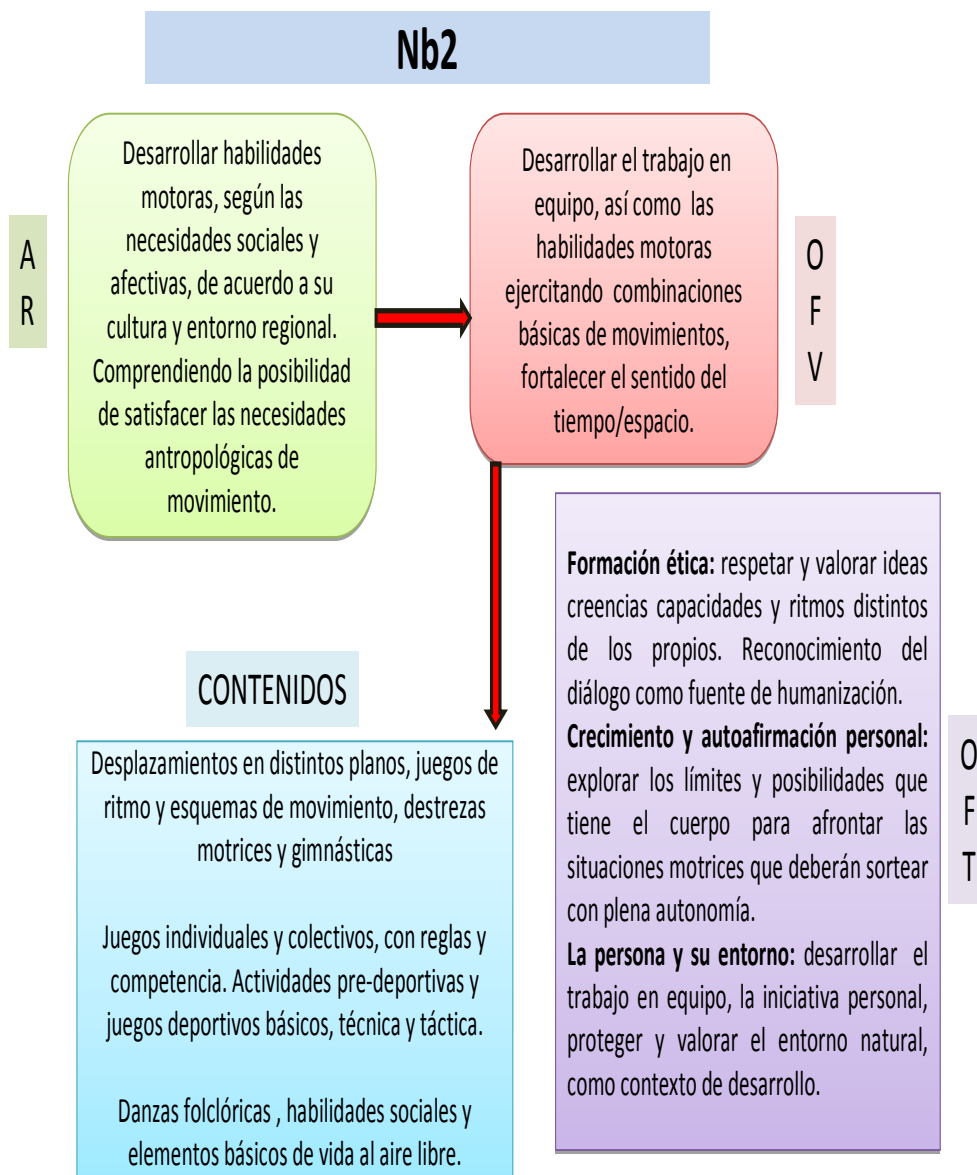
Nb2

A
R

Desarrollar habilidades motoras, según las necesidades sociales y afectivas, de acuerdo a su cultura y entorno regional. Comprendiendo la posibilidad de satisfacer las necesidades antropológicas de movimiento.

Desarrollar el trabajo en equipo, así como las habilidades motoras ejercitando combinaciones básicas de movimientos, fortalecer el sentido del tiempo/espacio.

O
F
V

CONTENIDOS

Desplazamientos en distintos planos, juegos de ritmo y esquemas de movimiento, destrezas motrices y gimnásticas

Juegos individuales y colectivos, con reglas y competencia. Actividades pre-deportivas y juegos deportivos básicos, técnica y táctica.

Danzas folclóricas , habilidades sociales y elementos básicos de vida al aire libre.

**Formación ética:** respetar y valorar ideas creencias capacidades y ritmos distintos de los propios. Reconocimiento del diálogo como fuente de humanización.
**Crecimiento y autoafirmación personal:** explorar los límites y posibilidades que tiene el cuerpo para afrontar las situaciones motrices que deberán sortear con plena autonomía.
**La persona y su entorno:** desarrollar el trabajo en equipo, la iniciativa personal, proteger y valorar el entorno natural, como contexto de desarrollo.

O
F
T